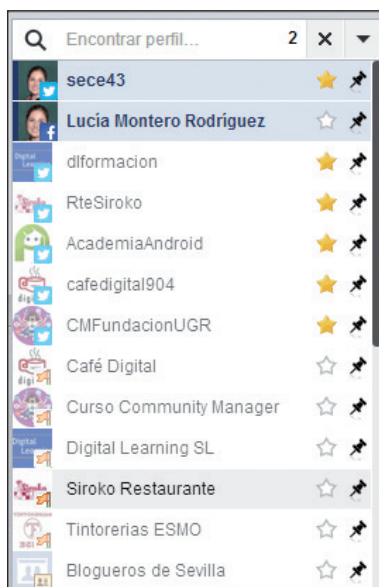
Encontrar perfil... 2 ×

sece43

Lucía Montero Rodríguez

dlformacion

RteSiroko

AcademiaAndroid

cafedigital904

CMFundacionUGR

Café Digital

Curso Community Manager

Digital Learning SL

Siroko Restaurante

Tintorerias ESMO

Blogueros de Sevilla